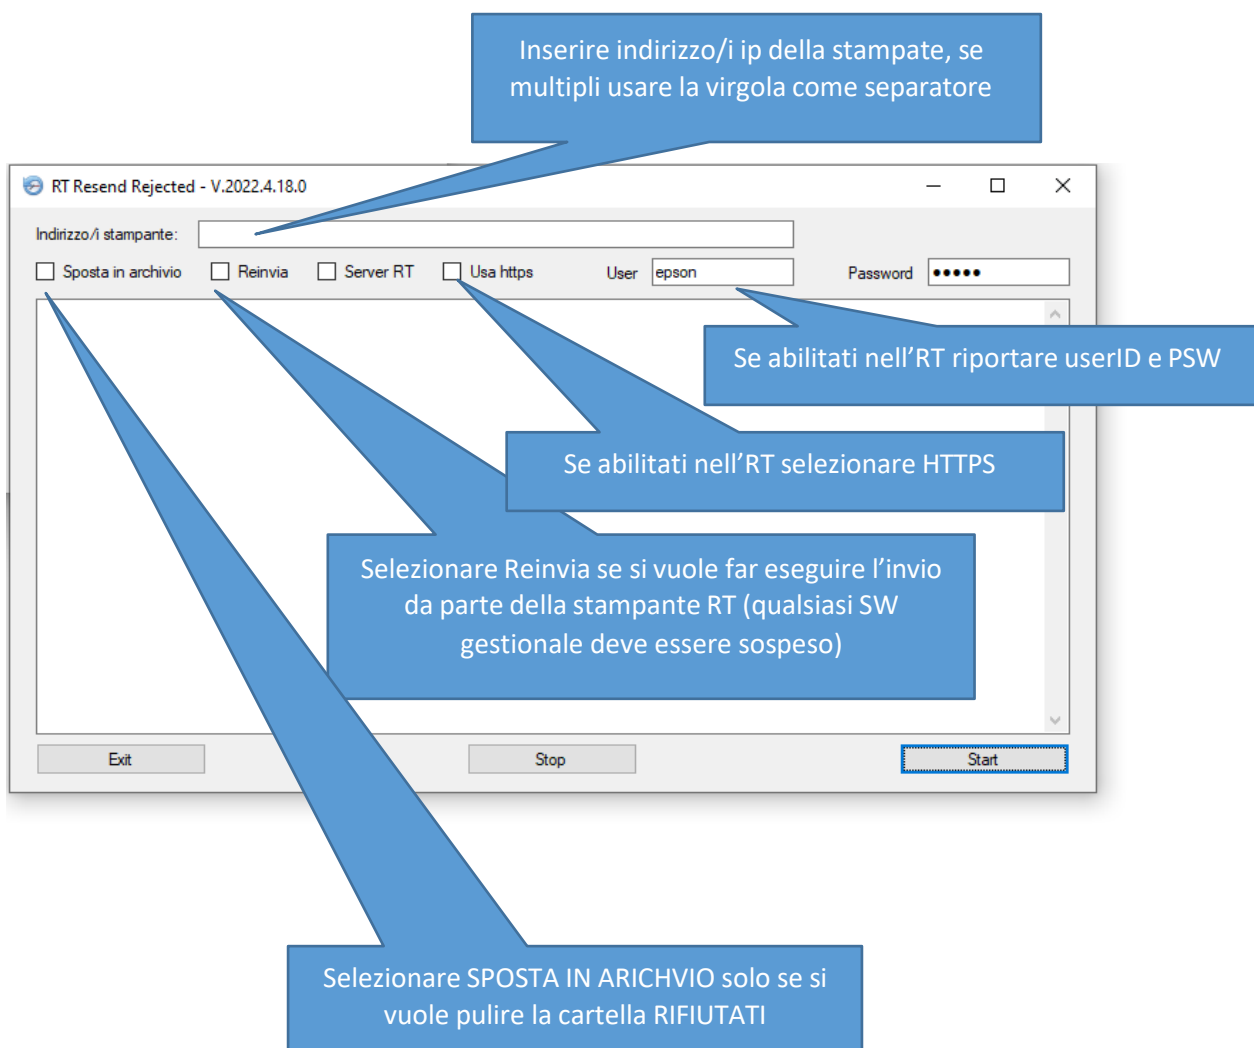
Inserire indirizzo/i ip della stampate, se multipli usare la virgola come separatore

RT Resend Rejected - V.2022.4.18.0

Indirizzo/i stampante:

Sposta in archivio

Reinvia

Server RT

Usa https

User epson

Password •••••

Se abilitati nell'RT riportare userID e PSW

Se abilitati nell'RT selezionare HTTPS

Selezionare Reinvia se si vuole far eseguire l'invio da parte della stampante RT (qualsiasi SW gestionale deve essere sospeso)

Exit

Stop

Start

Selezionare SPOSTA IN ARICHVIO solo se si vuole pulire la cartella RIFIUTATI